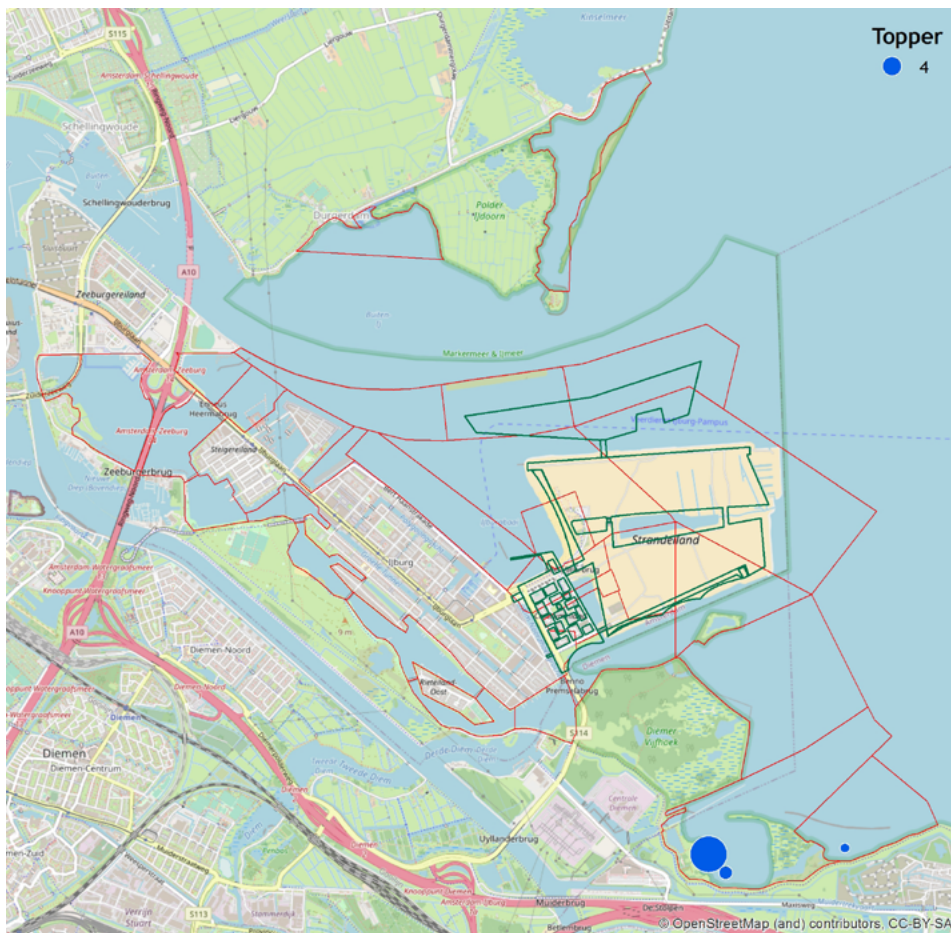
Topper
4

S115
Amsterdam-Schellingwoude
Schellingwoude
Schellingwouderbrug
Durgerdam
Polder IJdoorn
A10
Zeeburgereiland
Buiten IJ
Markermeer & IJmeer
Amsterdam-Zeeburg
Enneüs Heermabrug
Amsterdam-Zeeburg
Steigereiland
Zeeburgerbrug
Amsterdam-Watergraafsmeer
Knooppunt Watergraafsmeer
IJburg
Strandeiland
Diemen-Noord
Rieteiland Oost
Benno Premselabrug
S114
Diemer Vijfhoek
Diemen
Diemen-Centrum
Centrale Diemen
Uyllanderbrug
Diemen-Zuid
Knooppunt Diemen
Muiderbrug
S113
© OpenStreetMap (and) contributors, CC-BY-SA